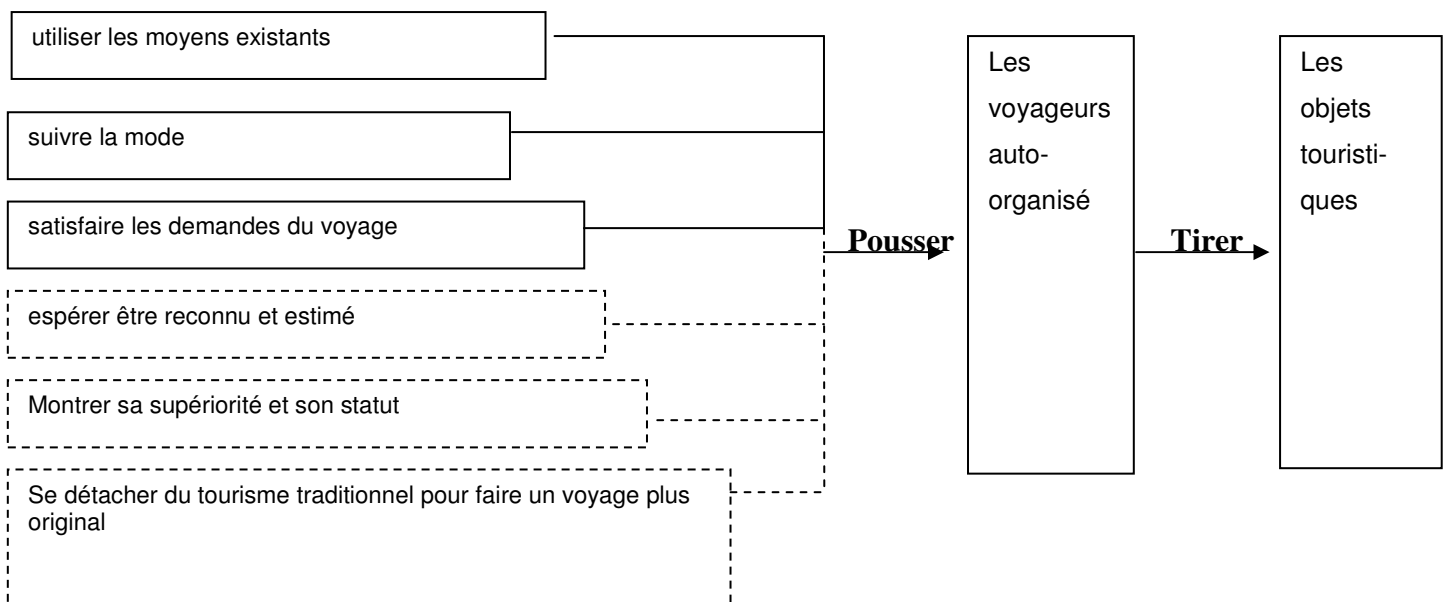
utiliser les moyens existants

suivre la mode

satisfaire les demandes du voyage

espérer être reconnu et estimé

Montrer sa supériorité et son statut

Se détacher du tourisme traditionnel pour faire un voyage plus original

Pousser

Les voyageurs auto-organisé

Tirer

Les objets touristiques